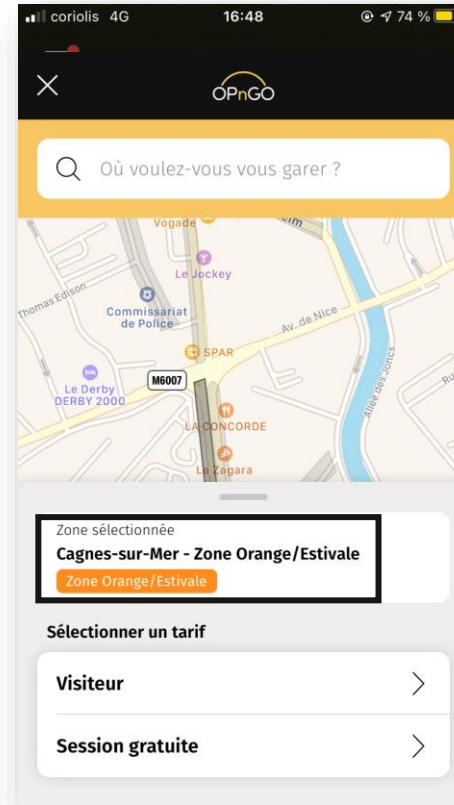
coriolis 4G 16:48 74 %

OPnGO

Où voulez-vous vous garer ?

Vogade
Le Jockey
Thomas Edison
Commissariat de Police
Av. de Nice
SPAR
M6007
Le Derby DERBY 2000
Allée des Joncs
LA CONCORDE
La Zagara

Zone sélectionnée
Cagnes-sur-Mer - Zone Orange/Estivale
Zone Orange/Estivale

Sélectionner un tarif

Visiteur

Session gratuite